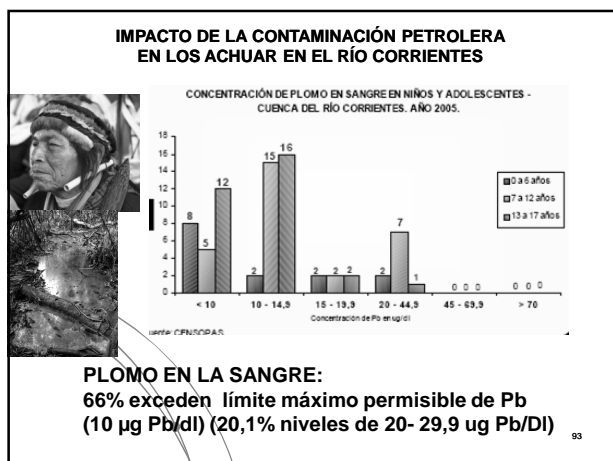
IMPACTO DE LA CONTAMINACIÓN PETROLERA EN LOS ACHUAR EN EL RÍO CORRIENTES

CONCENTRACIÓN DE PLOMO EN SANGRE EN NIÑOS Y ADOLESCENTES - CUENCA DEL RÍO CORRIENTES. AÑO 2005.

18
16
14
12
10
8
6
4
2
0

0 a 6 años
7 a 12 años
13 a 17 años

8 5 12
2 15 16
2 2 2
2 7 1
0 0 0
0 0 0

< 10
10 - 14,9
15 - 19,9
20 - 44,9
45 - 69,9
> 70

Concentración de Pb en ug/dl

uente: CENSOPAS

PLOMO EN LA SANGRE:
66% exceden límite máximo permisible de Pb (10 μg Pb/dl) (20,1% niveles de 20- 29,9 ug Pb/Dl)

93